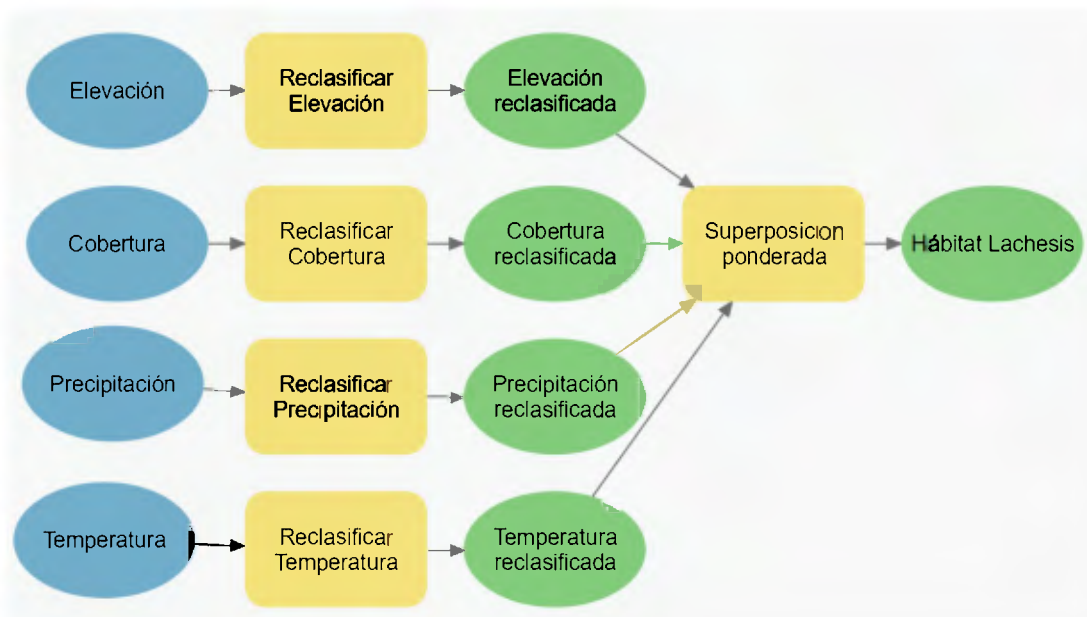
Elevación

Reclasificar Elevación

Elevación reclasificada

Cobertura

Reclasificar Cobertura

Cobertura reclasificada

Superposicion ponderada

Hábitat Lachesis

Precipitación

Reclasificar Precipitación

Precipitación reclasificada

Temperatura

Reclasificar Temperatura

Temperatura reclasificada